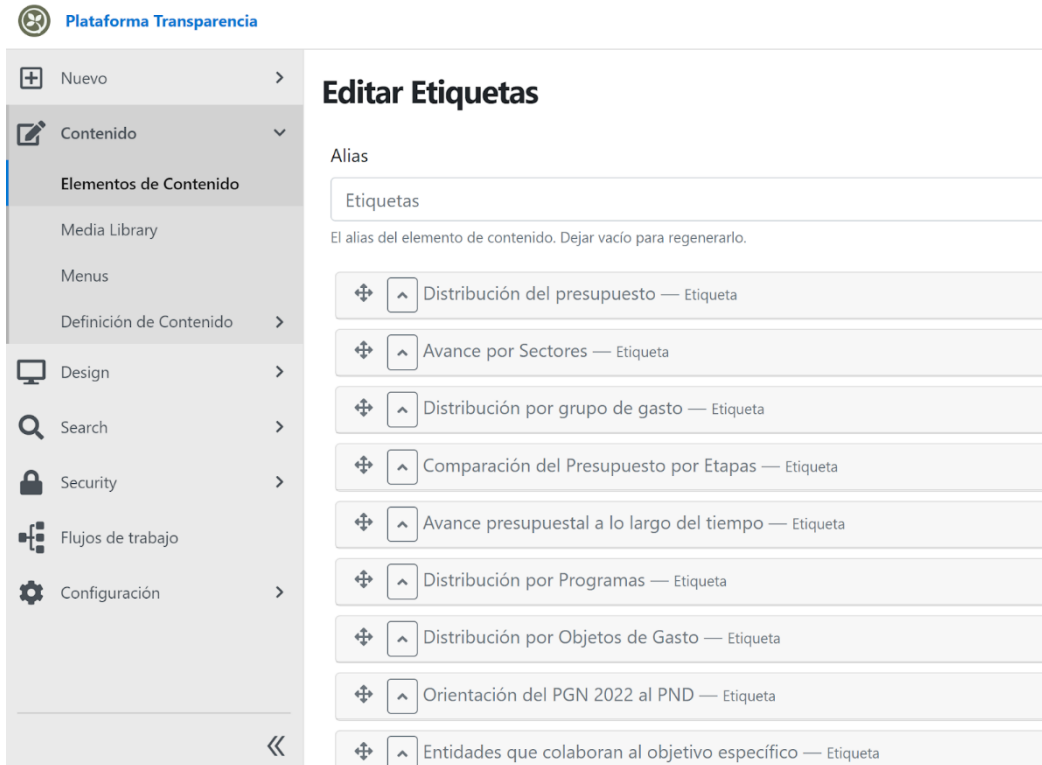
Plataforma Transparencia

Nuevo
Contenido
Elementos de Contenido
Media Library
Menus
Definición de Contenido
Design
Search
Security
Flujos de trabajo
Configuración

Editar Etiquetas

Alias

Etiquetas

El alias del elemento de contenido. Dejar vacío para regenerarlo.

Distribución del presupuesto — Etiqueta

Avance por Sectores — Etiqueta

Distribución por grupo de gasto — Etiqueta

Comparación del Presupuesto por Etapas — Etiqueta

Avance presupuestal a lo largo del tiempo — Etiqueta

Distribución por Programas — Etiqueta

Distribución por Objetos de Gasto — Etiqueta

Orientación del PGN 2022 al PND — Etiqueta

Entidades que colaboran al objetivo específico — Etiqueta